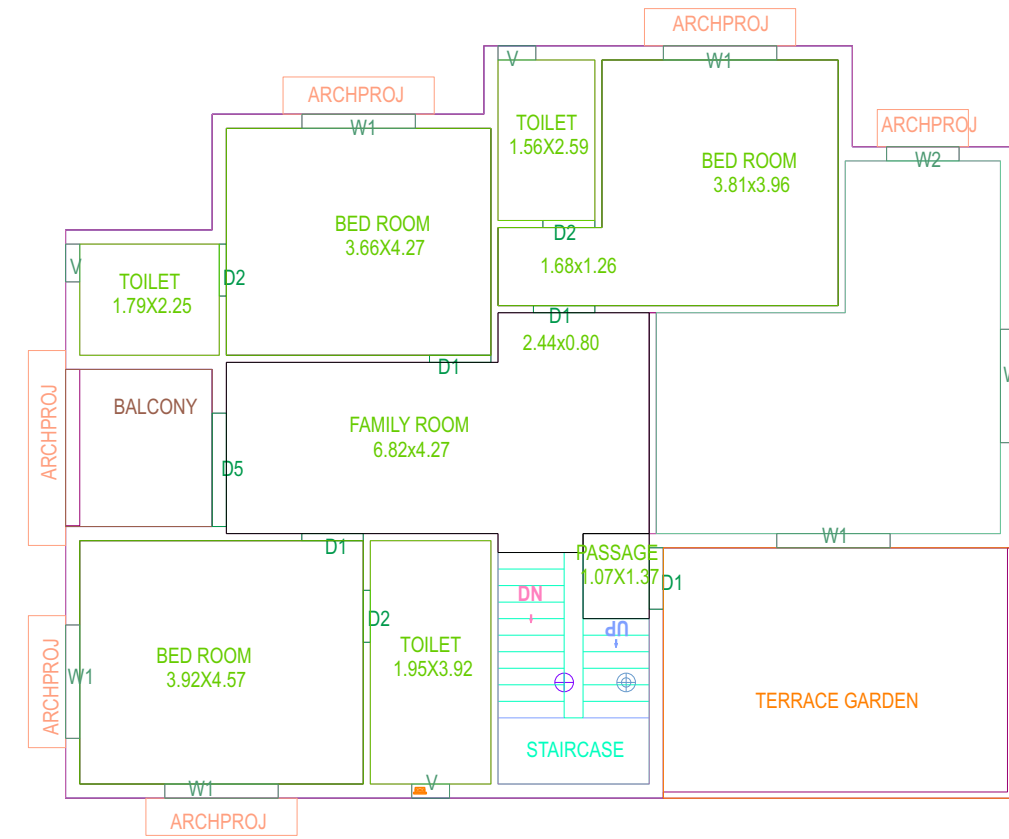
ARCHPROJ

V

W1

ARCHPROJ

W1

TOILET
1.56X2.59

BED ROOM
3.81x3.96

ARCHPROJ

W2

BED ROOM
3.66X4.27

D2

1.68x1.26

V

TOILET
1.79X2.25

D2

D1

2.44x0.80

D1

ARCHPROJ

BALCONY

FAMILY ROOM
6.82x4.27

V

D5

W1

D1

PASSAGE
1.07X1.37

D1

DN

UP

BED ROOM
3.92X4.57

D2

TOILET
1.95X3.92

ARCHPROJ

W1

TERRACE GARDEN

STAIRCASE

W1

V

ARCHPROJ